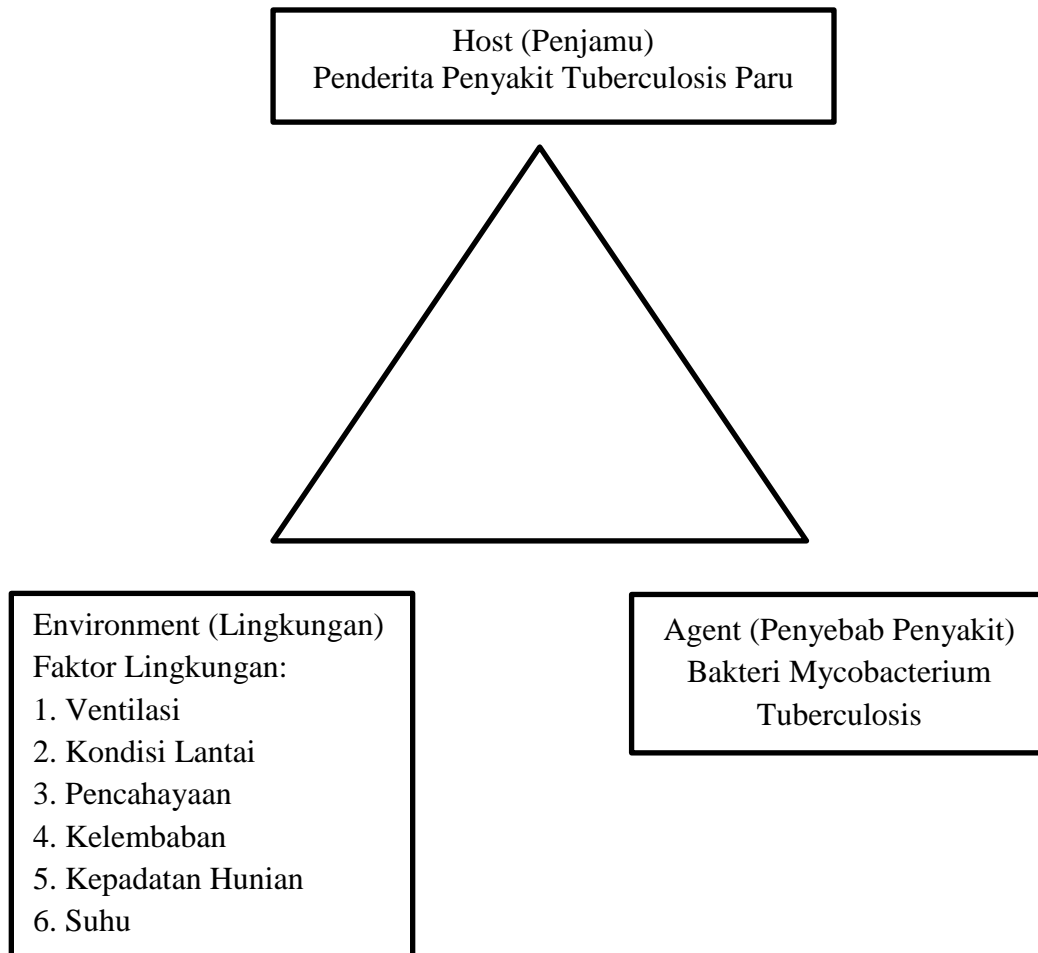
Host (Penjamu)
Penderita Penyakit Tuberculosis Paru

Environment (Lingkungan)
Faktor Lingkungan:
1. Ventilasi
2. Kondisi Lantai
3. Pencahayaan
4. Kelembaban
5. Kepadatan Hunian
6. Suhu

Agent (Penyebab Penyakit)
Bakteri Mycobacterium
Tuberculosis